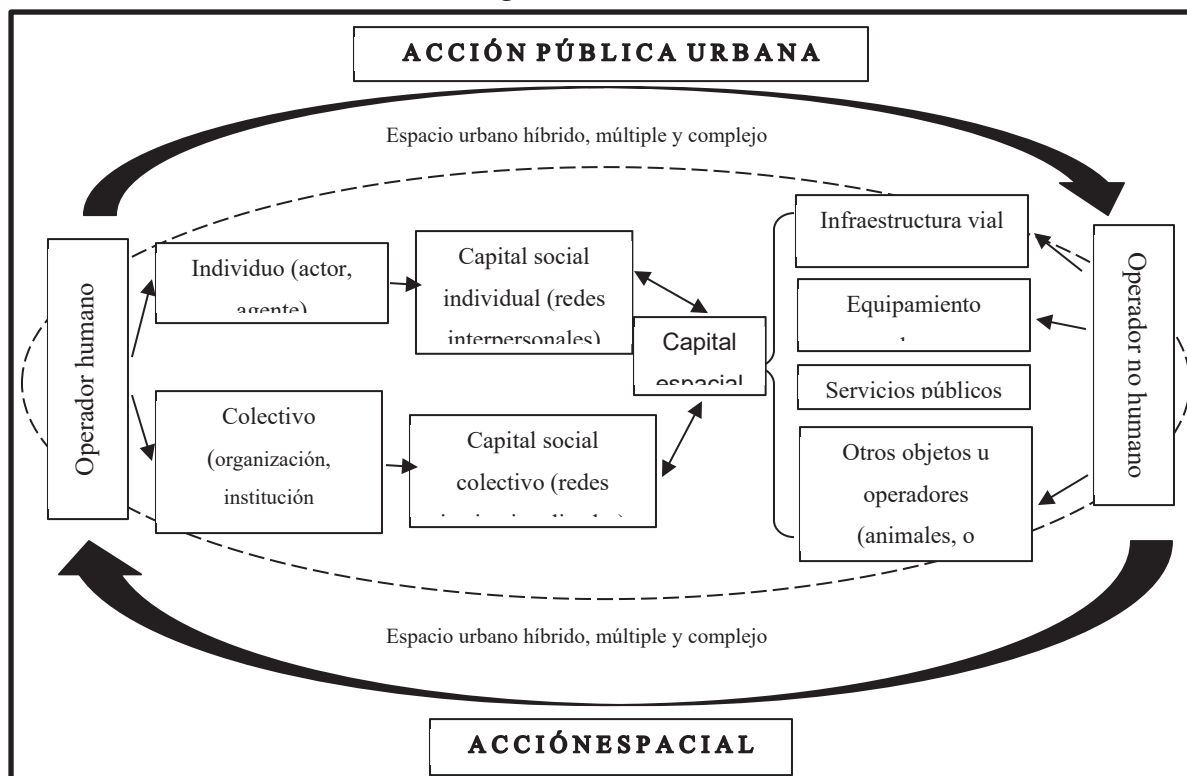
ACCIÓN PÚBLICA URBANA

Espacio urbano híbrido, múltiple y complejo

Operador humano

Individuo (actor, agente)

Capital social individual (redes interpersonales)

Capital espacial

Colectivo (organización, institución

Capital social colectivo (redes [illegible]

Infraestructura vial

Equipamiento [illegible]

Servicios públicos

Otros objetos u operadores (animales, o

Operador no humano

Espacio urbano híbrido, múltiple y complejo

ACCIÓNESPACIAL